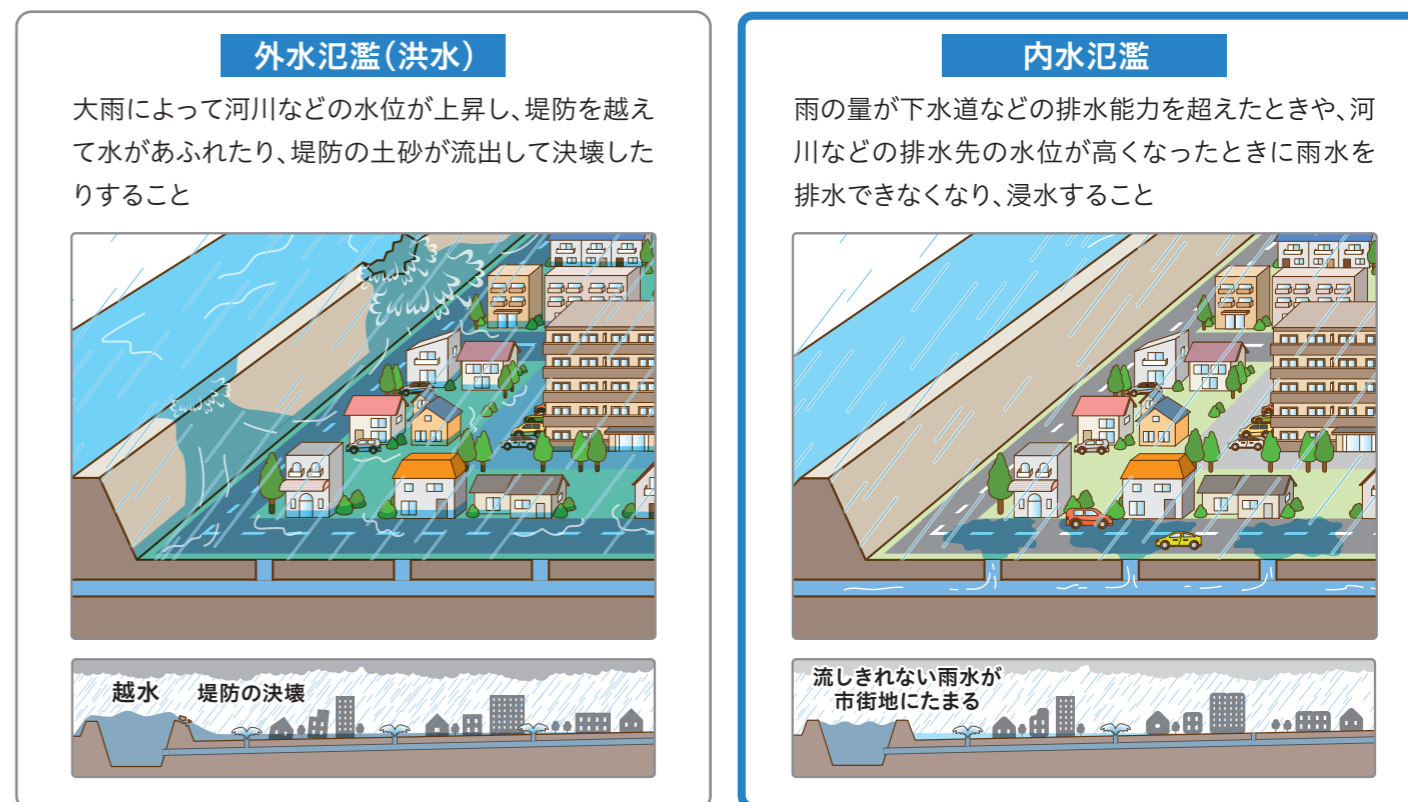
外水氾濫（洪水）

大雨によって河川などの水位が上昇し、堤防を越えて水があふれたり、堤防の土砂が流出して決壊したりすること

越水　堤防の決壊

内水氾濫

雨の量が下水道などの排水能力を超えたときや、河川などの排水先の水位が高くなったときに雨水を排水できなくなり、浸水すること

流しきれない雨水が市街地にたまる